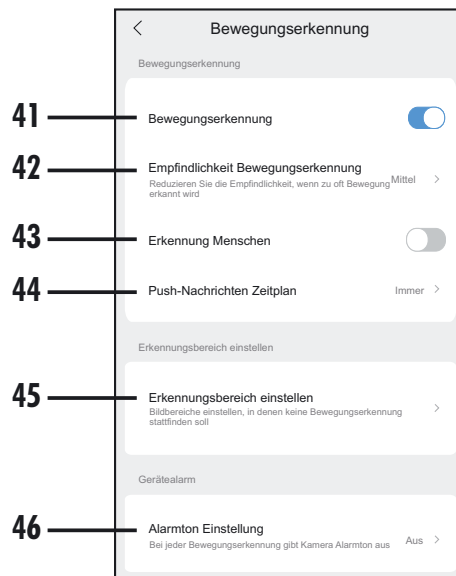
<

Bewegungserkennung

Bewegungserkennung

41

Bewegungserkennung

42

Empfindlichkeit Bewegungserkennung

Reduzieren Sie die Empfindlichkeit, wenn zu oft Bewegung erkannt wird

Mittel >

43

Erkennung Menschen

44

Push-Nachrichten Zeitplan

Immer >

Erkennungsbereich einstellen

45

Erkennungsbereich einstellen

Bildbereiche einstellen, in denen keine Bewegungserkennung stattfinden soll

>

Gerätealarm

46

Alarmton Einstellung

Bei jeder Bewegungserkennung gibt Kamera Alarmton aus

Aus >